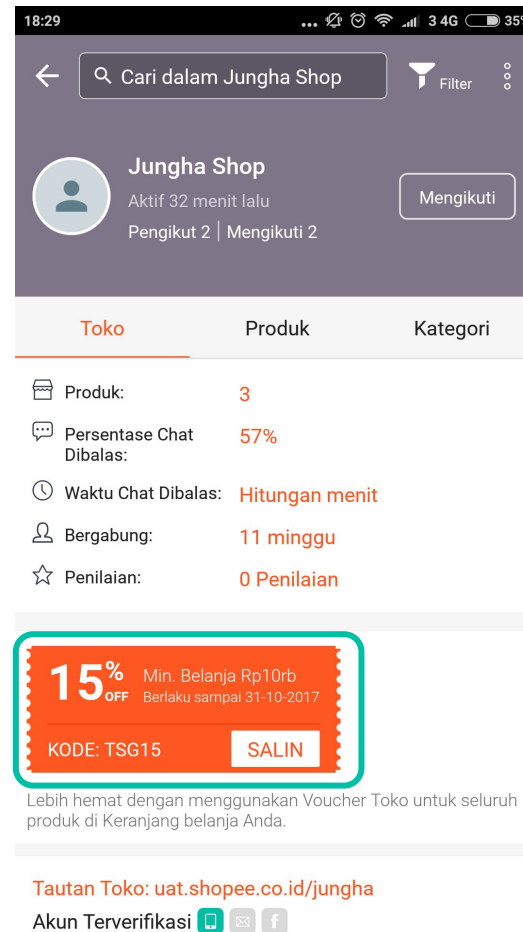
18:29 ... 3 4G 35

Cari dalam Jungha Shop

Filter

Jungha Shop
Aktif 32 menit lalu
Pengikut 2 | Mengikuti 2

Mengikuti

Toko | Produk | Kategori

Produk: 3

Persentase Chat Dibalas: 57%

Waktu Chat Dibalas: Hitungan menit

Bergabung: 11 minggu

Penilaian: 0 Penilaian

15% OFF
Min. Belanja Rp10rb
Berlaku sampai 31-10-2017

KODE: TSG15
SALIN

Lebih hemat dengan menggunakan Voucher Toko untuk seluruh produk di Keranjang belanja Anda.

Tautan Toko: uat.shopee.co.id/jungha

Akun Terverifikasi